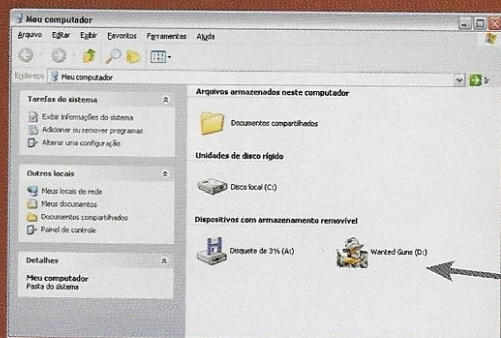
Meu computador

Arquivo Editar Exibir Favoritos Ferramentas Ajuda

Endereço Meu computador

Ir

Tarefas do sistema

Exibir informações do sistema
Adicionar ou remover programas
Alterar uma configuração

Outros locais

Meus locais de rede
Meus documentos
Documentos compartilhados
Painel de controle

Detalhes

Meu computador
Pasta do sistema

Arquivos armazenados neste computador

Documentos compartilhados

Unidades de disco rígido

Disco local (C:)

Dispositivos com armazenamento removível

Disquete de 3½ (A:)

Wanted Guns (D:)